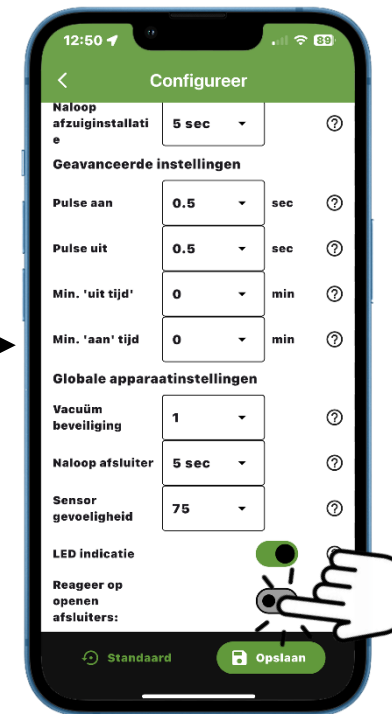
12:50 89

Configureer

Naloop afzuiginstallatie 5 sec ?

Geavanceerde instellingen

Pulse aan 0.5 sec ?

Pulse uit 0.5 sec ?

Min. 'uit tijd' 0 min ?

Min. 'aan' tijd 0 min ?

Globale apparaatinstellingen

Vacuüm beveiliging 1 ?

Naloop afsluiter 5 sec ?

Sensor gevoeligheid 75 ?

LED indicatie

Reageer op openen afsluiters:

Standaard

Opslaan